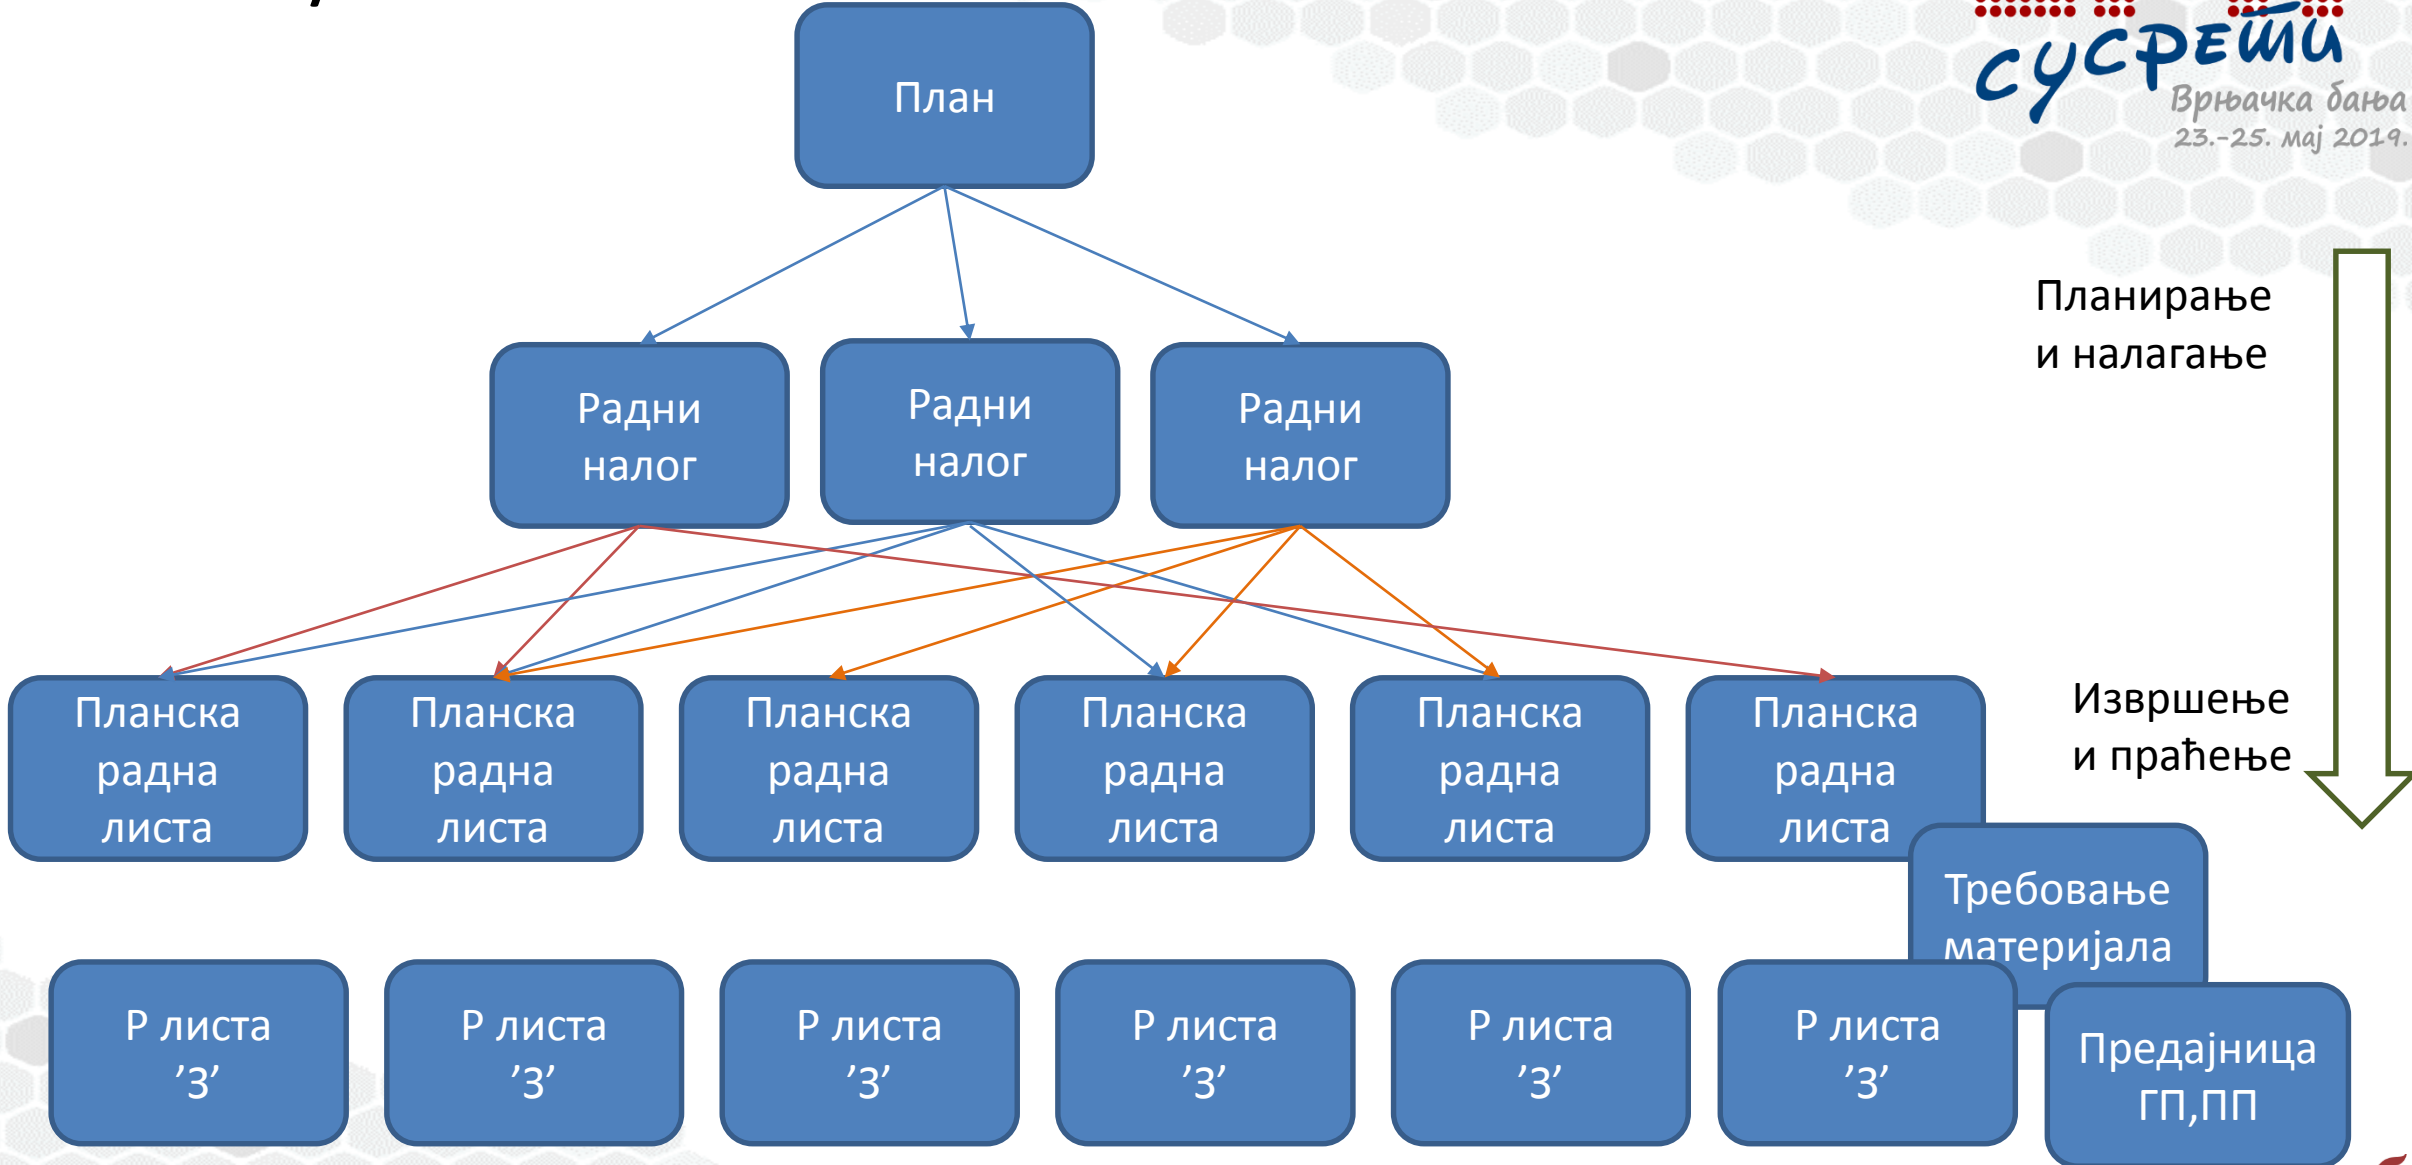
сусрети
Врњачка бања
23.-25. мај 2019.

План

Радни налог

Радни налог

Радни налог

Планирање и налагање

Планска радна листа

Планска радна листа

Планска радна листа

Планска радна листа

Планска радна листа

Планска радна листа

Извршење и праћење

Требовање материјала

Р листа ’З’

Р листа ’З’

Р листа ’З’

Р листа ’З’

Р листа ’З’

Р листа ’З’

Предајница ГП,ПП